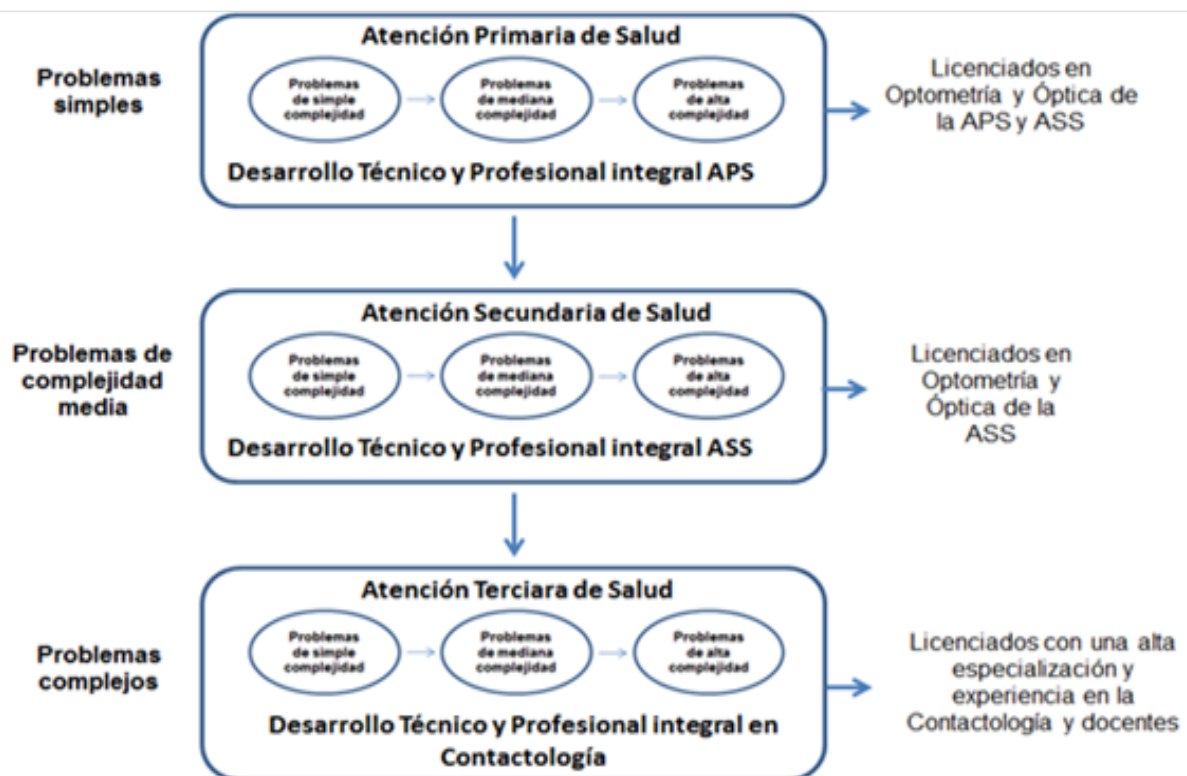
Problemas simples

Atención Primaria de Salud

Problemas de simple complejidad

Problemas de mediana complejidad

Problemas de alta complejidad

Desarrollo Técnico y Profesional integral APS

Licenciados en Optometría y Óptica de la APS y ASS

Problemas de complejidad media

Atención Secundaria de Salud

Problemas de simple complejidad

Problemas de mediana complejidad

Problemas de alta complejidad

Desarrollo Técnico y Profesional integral ASS

Licenciados en Optometría y Óptica de la ASS

Problemas complejos

Atención Terciara de Salud

Problemas de simple complejidad

Problemas de mediana complejidad

Problemas de alta complejidad

Desarrollo Técnico y Profesional integral en Contactología

Licenciados con una alta especialización y experiencia en la Contactología y docentes